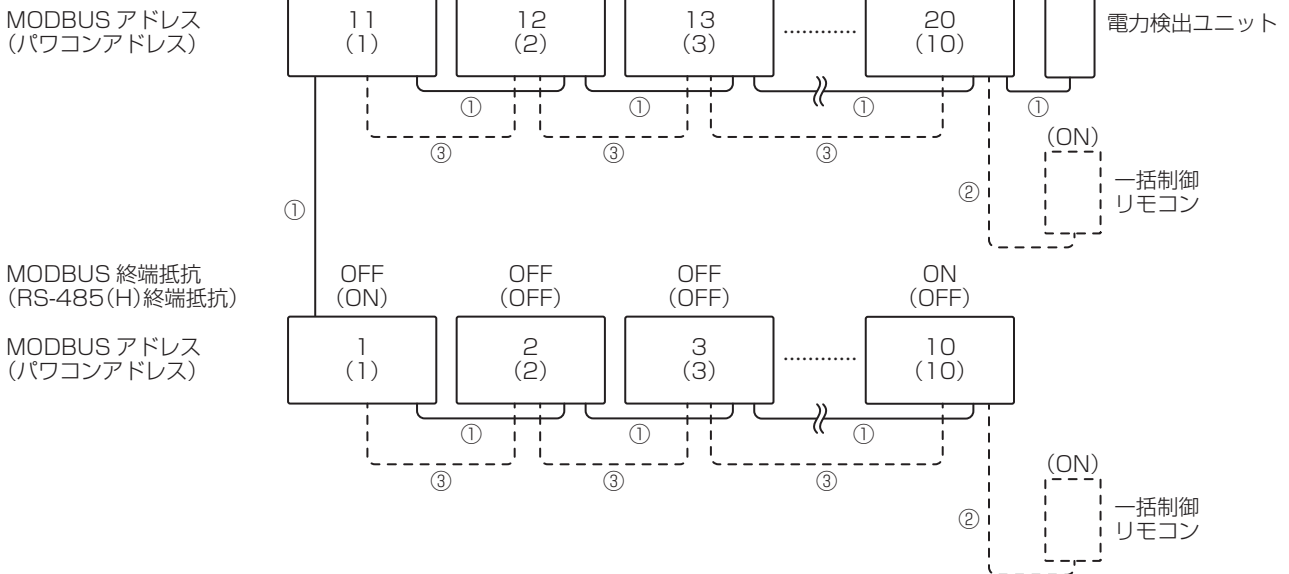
MODBUS アドレス
(パワコンアドレス)

11
(1)

12
(2)

13
(3)

20
(10)

電力検出ユニット

①

①

①

①

③

③

③

(ON)

一括制御
リモコン

②

①

MODBUS 終端抵抗
(RS-485(H)終端抵抗)

OFF
(ON)

OFF
(OFF)

OFF
(OFF)

ON
(OFF)

MODBUS アドレス
(パワコンアドレス)

1
(1)

2
(2)

3
(3)

10
(10)

①

①

①

③

③

③

(ON)

一括制御
リモコン

②